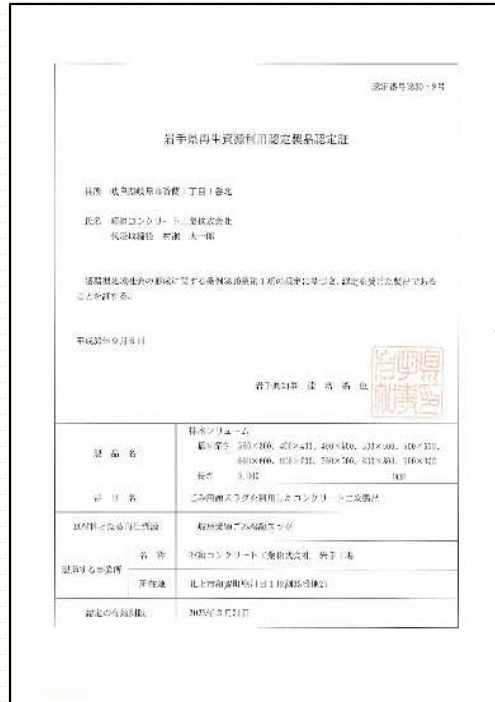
認定番号30-9号

岩手県再生資源利用認定製品認定証

住所 岐阜県岐阜市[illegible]1丁目1番地

氏名 昭和コンクリート工業株式会社
代表取締役 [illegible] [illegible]

循環型地域社会の形成に関する条例第10条第1項の規定に基づき、認定を受けた製品であることを証する。

平成30年9月6日

岩手県知事 達 増 拓 也

| | |
|---|---|
| 製品名 | 排水フリューム<br>幅×深さ 300×200、400×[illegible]、400×400、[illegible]×500、500×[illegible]、600×600、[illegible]×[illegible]、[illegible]×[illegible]、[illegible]×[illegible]、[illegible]×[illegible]<br>長さ 2,000 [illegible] |
| 商品名 | ごみ溶融スラグを利用したコンクリート二次製品 |
| 原材料となる再生資源 | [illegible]ごみ溶融スラグ |
| 製造する事業所 名称 | 昭和コンクリート工業株式会社 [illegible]工場 |
| 製造する事業所 所在地 | 北上市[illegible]町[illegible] |
| 認定の有効期限 | 2021年3月31日 |